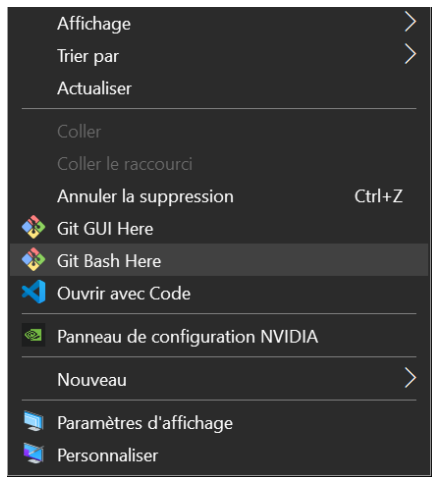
Affichage
Trier par
Actualiser

Coller
Coller le raccourci
Annuler la suppression Ctrl+Z
Git GUI Here
Git Bash Here
Ouvrir avec Code

Panneau de configuration NVIDIA

Nouveau

Paramètres d'affichage
Personnaliser